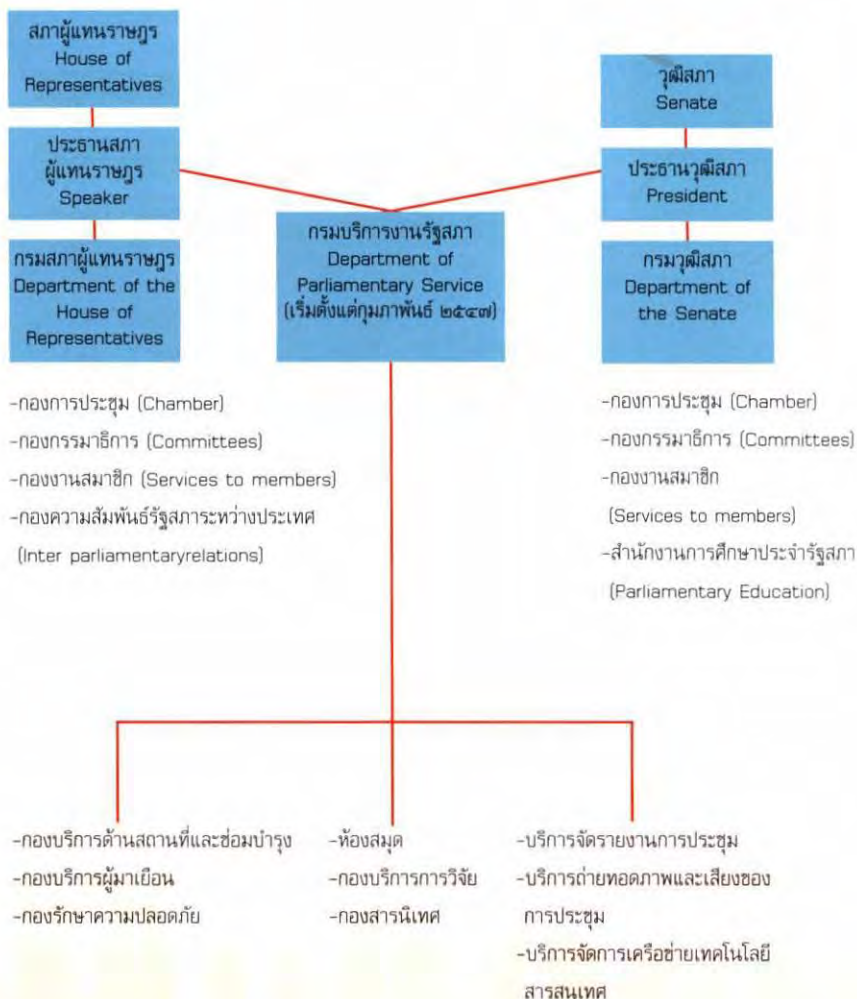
สภาผู้แทนราษฎร
House of Representatives

ประธานสภาผู้แทนราษฎร
Speaker

กรมสภาผู้แทนราษฎร
Department of the House of Representatives

วุฒิสภา
Senate

ประธานวุฒิสภา
President

กรมวุฒิสภา
Department of the Senate

กรมบริการงานรัฐสภา
Department of Parliamentary Service
(เริ่มตั้งแต่กุมภาพันธ์ ๒๕๔๗)

-กองการประชุม (Chamber)
-กองกรรมาธิการ (Committees)
-กองงานสมาชิก (Services to members)
-กองความสัมพันธ์รัฐสภาระหว่างประเทศ (Inter parliamentaryrelations)

-กองการประชุม (Chamber)
-กองกรรมาธิการ (Committees)
-กองงานสมาชิก (Services to members)
-สำนักงานการศึกษาประจำรัฐสภา (Parliamentary Education)

-กองบริการด้านสถานที่และซ่อมบำรุง
-กองบริการผู้มาเยือน
-กองรักษาความปลอดภัย

-ห้องสมุด
-กองบริการการวิจัย
-กองสารนิเทศ

-บริการจัดรายงานการประชุม
-บริการถ่ายทอดภาพและเสียงของการประชุม
-บริการจัดการเครือข่ายเทคโนโลยีสารสนเทศ